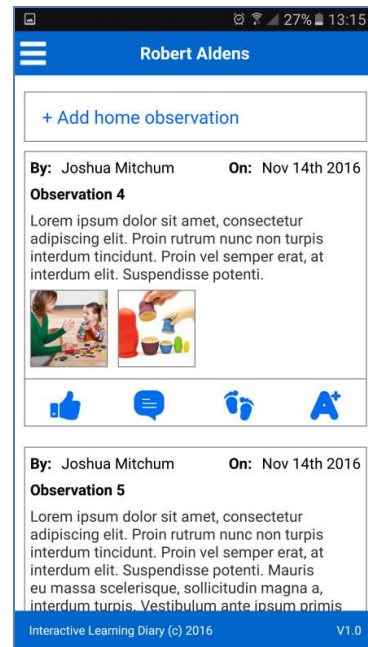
27% 13:15

Robert Aldens

+ Add home observation

By: Joshua Mitchum On: Nov 14th 2016

Observation 4

Lorem ipsum dolor sit amet, consectetur adipiscing elit. Proin rutrum nunc non turpis interdum tincidunt. Proin vel semper erat, at interdum elit. Suspendisse potenti.

By: Joshua Mitchum On: Nov 14th 2016

Observation 5

Lorem ipsum dolor sit amet, consectetur adipiscing elit. Proin rutrum nunc non turpis interdum tincidunt. Proin vel semper erat, at interdum elit. Suspendisse potenti. Mauris eu massa scelerisque, sollicitudin magna a, interdum turpis. Vestibulum ante ipsum primis

Interactive Learning Diary (c) 2016 V1.0